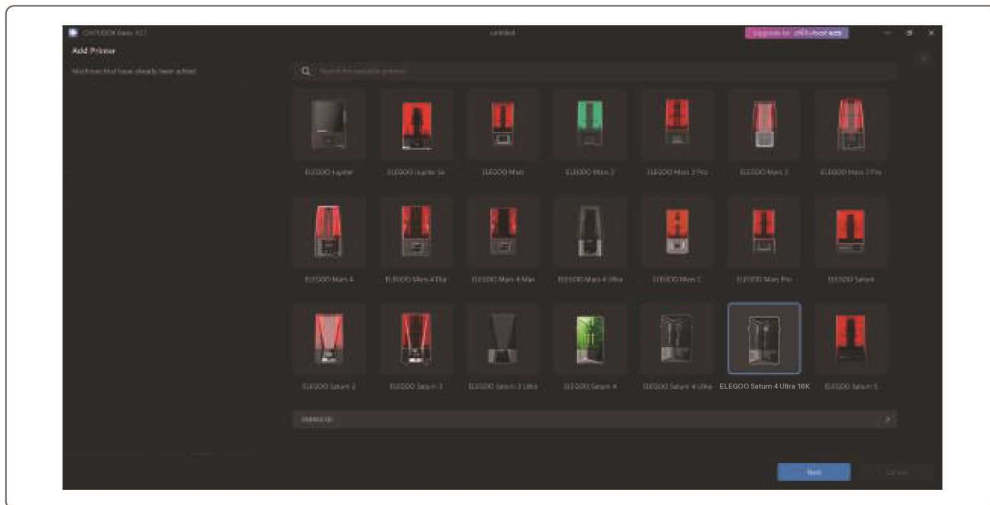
CHITUBOX Basic V2.1 · Untitled · Upgrade to CHITUBOX PRO

Add Printer

Machines that have already been added

Search for available printers

ELEGOO Jupiter
ELEGOO Jupiter SE
ELEGOO Mars
ELEGOO Mars 2
ELEGOO Mars 2 Pro
ELEGOO Mars 3
ELEGOO Mars 3 Pro
ELEGOO Mars 4
ELEGOO Mars 4 Dlp
ELEGOO Mars 4 Max
ELEGOO Mars 4 Ultra
ELEGOO Mars C
ELEGOO Mars Pro
ELEGOO Saturn
ELEGOO Saturn 2
ELEGOO Saturn 3
ELEGOO Saturn 3 Ultra
ELEGOO Saturn 4
ELEGOO Saturn 4 Ultra
ELEGOO Saturn 4 Ultra 16K
ELEGOO Saturn S

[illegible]

Next
Cancel